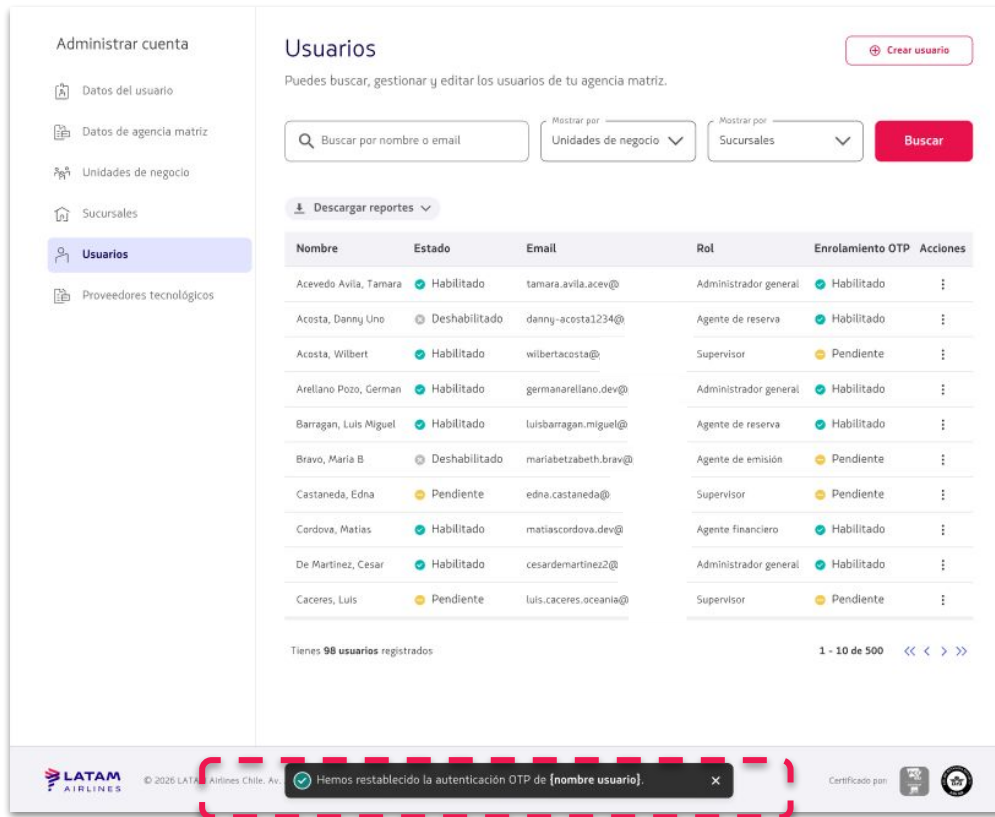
Administrar cuenta

Datos del usuario

Datos de agencia matriz

Unidades de negocio

Sucursales

Usuarios

Proveedores tecnológicos

Usuarios

Crear usuario

Puedes buscar, gestionar y editar los usuarios de tu agencia matriz.

Buscar por nombre o email

Mostrar por
Unidades de negocio

Mostrar por
Sucursales

Buscar

Descargar reportes

| Nombre | Estado | Email | Rol | Enrolamiento OTP | Acciones |
|---|---|---|---|---|---|
| Acevedo Avila, Tamara | Habilitado | tamara.avila.acev@ | Administrador general | Habilitado | ⋮ |
| Acosta, Danny Uno | Deshabilitado | danny-acosta1234@ | Agente de reserva | Habilitado | ⋮ |
| Acosta, Wilbert | Habilitado | wilbertacosta@ | Supervisor | Pendiente | ⋮ |
| Arellano Pozo, German | Habilitado | germanarellano.dev@ | Administrador general | Habilitado | ⋮ |
| Barragan, Luis Miguel | Habilitado | luisbarragan.miguel@ | Agente de reserva | Habilitado | ⋮ |
| Bravo, Maria B | Deshabilitado | mariabetzabeth.brav@ | Agente de emisión | Pendiente | ⋮ |
| Castaneda, Edna | Pendiente | edna.castaneda@ | Supervisor | Pendiente | ⋮ |
| Cordova, Matias | Habilitado | matiascordova.dev@ | Agente financiero | Habilitado | ⋮ |
| De Martinez, Cesar | Habilitado | cesardemartinez2@ | Administrador general | Habilitado | ⋮ |
| Caceres, Luis | Pendiente | luis.caceres.oceania@ | Supervisor | Pendiente | ⋮ |

Tienes 98 usuarios registrados

1 - 10 de 500

LATAM AIRLINES

© 2026 LATA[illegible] Airlines Chile. Av.

Hemos restablecido la autenticación OTP de {nombre usuario}.

Certificado por: